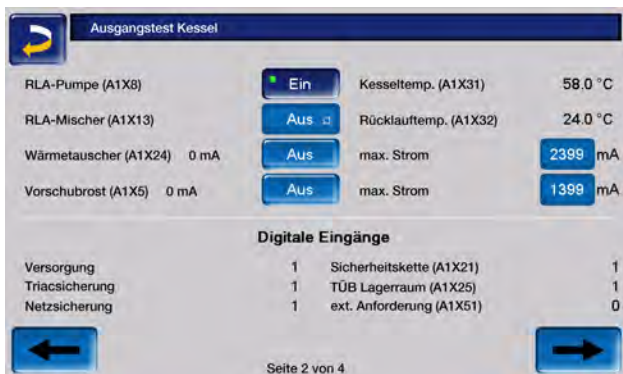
Ausgangstest Kessel

RLA-Pumpe (A1X8) Ein Kesseltemp. (A1X31) 58.0 °C

RLA-Mischer (A1X13) Aus Rücklauftemp. (A1X32) 24.0 °C

Wärmetauscher (A1X24) 0 mA Aus max. Strom 2399 mA

Vorschubrost (A1X5) 0 mA Aus max. Strom 1399 mA

Digitale Eingänge

| | | | |
|---|---|---|---|
| Versorgung | 1 | Sicherheitskette (A1X21) | 1 |
| Triacsicherung | 1 | TÜB Lagerraum (A1X25) | 1 |
| Netzsicherung | 1 | ext. Anforderung (A1X51) | 0 |

Seite 2 von 4